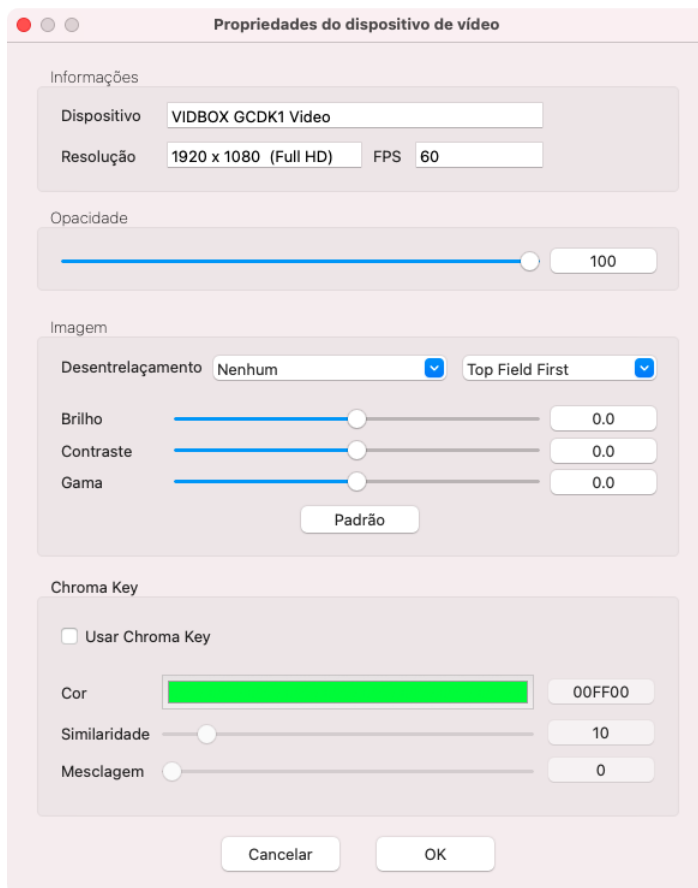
Propriedades do dispositivo de vídeo

Informações

Dispositivo VIDBOX GCDK1 Video

Resolução 1920 x 1080 (Full HD) FPS 60

Opacidade

100

Imagem

Desentrelaçamento Nenhum Top Field First

Brilho 0.0

Contraste 0.0

Gama 0.0

Padrão

Chroma Key

Usar Chroma Key

Cor 00FF00

Similaridade 10

Mesclagem 0

Cancelar OK